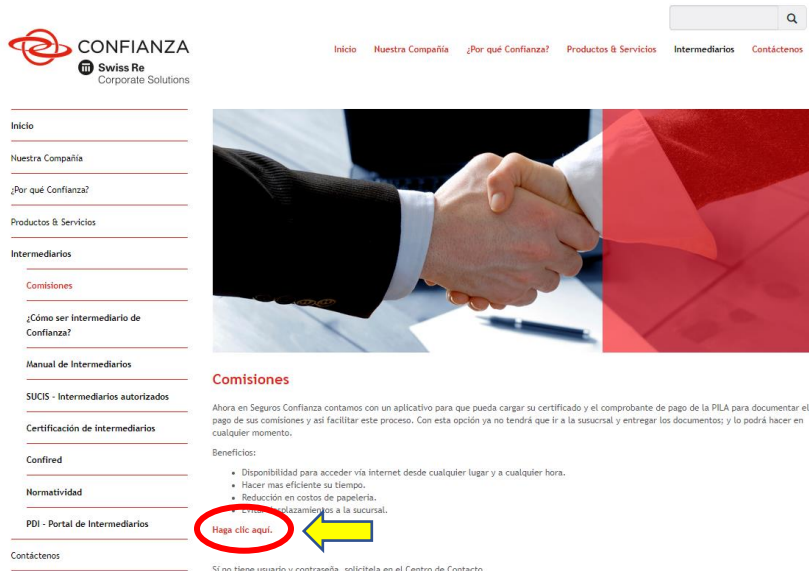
CONFIANZA
Swiss Re
Corporate Solutions

Inicio  Nuestra Compañía  ¿Por qué Confianza?  Productos & Servicios  Intermediarios  Contáctenos

Inicio
Nuestra Compañía
¿Por qué Confianza?
Productos & Servicios
Intermediarios
Comisiones
¿Cómo ser intermediario de Confianza?
Manual de Intermediarios
SUCIS - Intermediarios autorizados
Certificación de intermediarios
Confired
Normatividad
PDI - Portal de Intermediarios
Contáctenos

Comisiones

Ahora en Seguros Confianza contamos con un aplicativo para que pueda cargar su certificado y el comprobante de pago de la PILA para documentar el pago de sus comisiones y así facilitar este proceso. Con esta opción ya no tendrá que ir a la susucrsal y entregar los documentos; y lo podrá hacer en cualquier momento.

Beneficios:
• Disponibilidad para acceder vía internet desde cualquier lugar y a cualquier hora.
• Hacer mas eficiente su tiempo.
• Reducción en costos de papelería.
• Evitar desplazamientos a la sucursal.

Haga clic aquí.

Si no tiene usuario y contraseña, solicítela en el Centro de Contacto